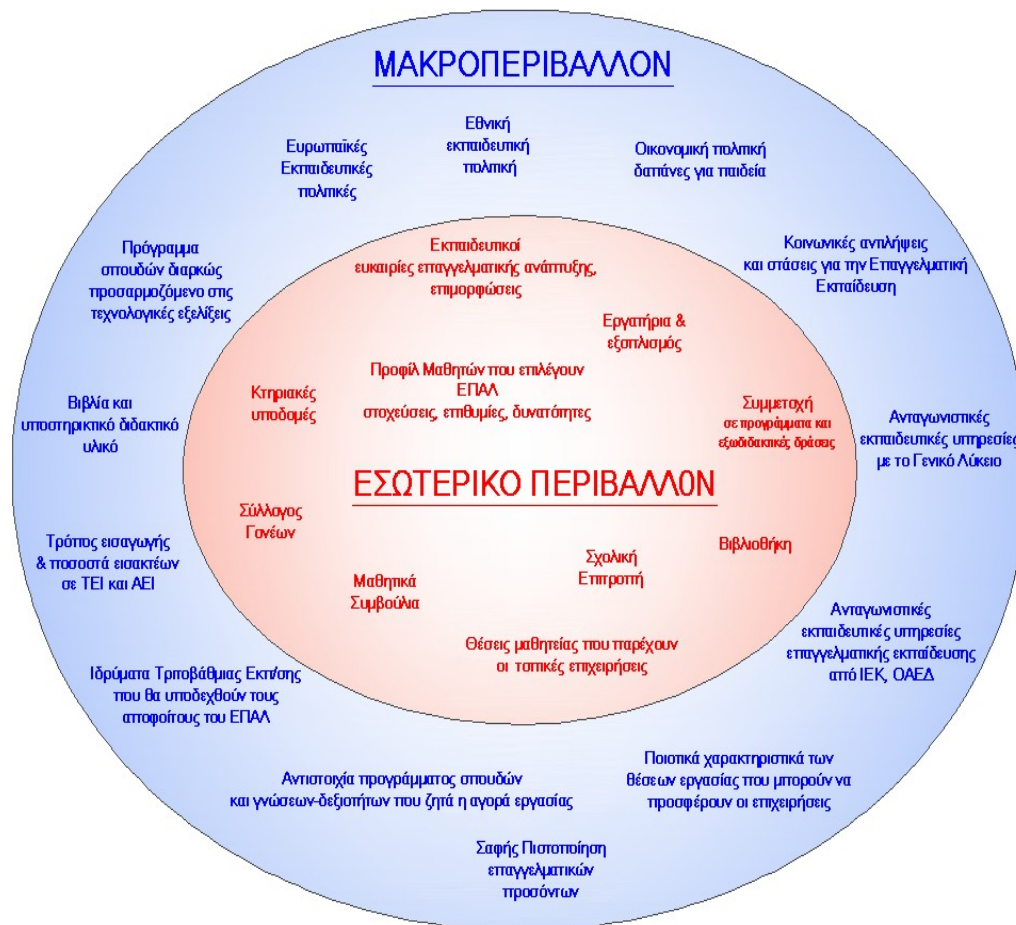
ΜΑΚΡΟΠΕΡΙΒΑΛΛΟΝ

Ευρωπαϊκές Εκπαιδευτικές πολιτικές

Εθνική εκπαιδευτική πολιτική

Οικονομική πολιτική δαπάνες για παιδεία

Πρόγραμμα σπουδών διαρκώς προσαρμοζόμενο στις τεχνολογικές εξελίξεις

Κοινωνικές αντιλήψεις και στάσεις για την Επαγγελματική Εκπαίδευση

Εκπαιδευτικοί ευκαιρίες επαγγελματικής ανάπτυξης, επιμορφώσεις

Εργαστήρια & εξοπλισμός

Κτηριακές υποδομές

Προφίλ Μαθητών που επιλέγουν ΕΠΑΛ στοχεύσεις, επιθυμίες, δυνατότητες

Συμμετοχή σε προγράμματα και εξωδιδακτικές δράσεις

Βιβλία και υποστηρικτικό διδακτικό υλικό

Ανταγωνιστικές εκπαιδευτικές υπηρεσίες με το Γενικό Λύκειο

ΕΣΩΤΕΡΙΚΟ ΠΕΡΙΒΑΛΛ0Ν

Σύλλογος Γονέων

Σχολική Επιτροπή

Βιβλιοθήκη

Τρόπος εισαγωγής & ποσοστά εισακτέων σε ΤΕΙ και ΑΕΙ

Μαθητικά Συμβούλια

Θέσεις μαθητείας που παρέχουν οι τοπικές επιχειρήσεις

Ανταγωνιστικές εκπαιδευτικές υπηρεσίες επαγγελματικής εκπαίδευσης από ΙΕΚ, ΟΑΕΔ

Ιδρύματα Τριτοβάθμιας Εκπ/σης που θα υποδεχθούν τους αποφοίτους του ΕΠΑΛ

Ποιοτικά χαρακτηριστικά των θέσεων εργασίας που μπορούν να προσφέρουν οι επιχειρήσεις

Αντιστοιχία προγράμματος σπουδών και γνώσεων-δεξιοτήτων που ζητά η αγορά εργασίας

Σαφής Πιστοποίηση επαγγελματικών προσόντων